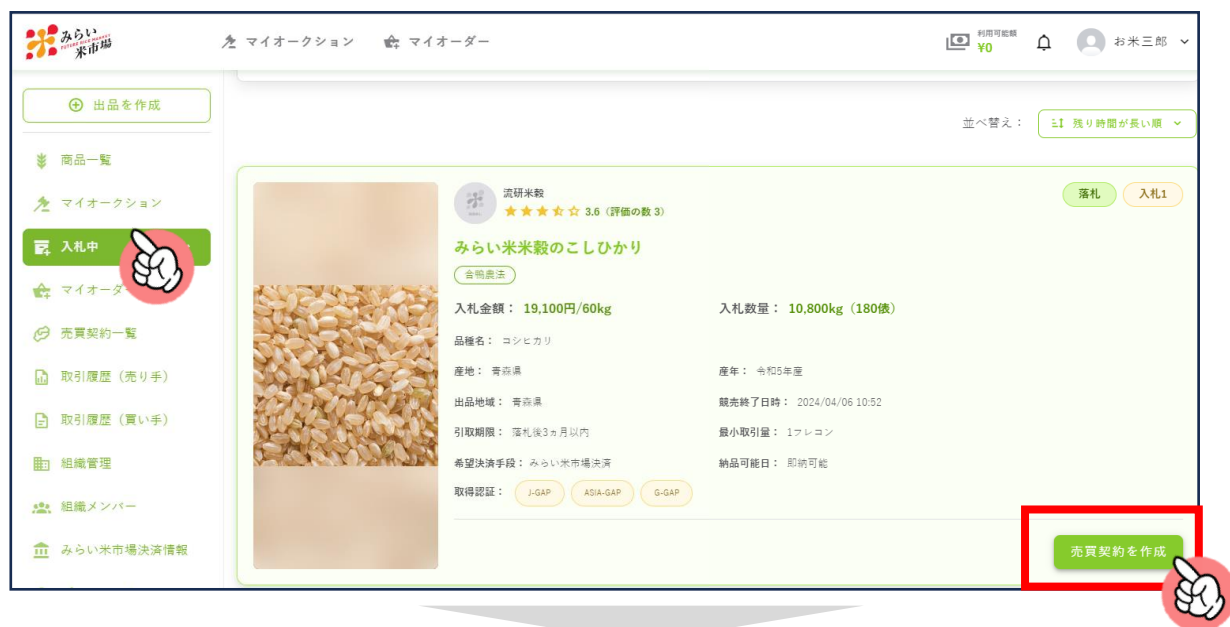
みらい米市場 FUTURE RICE MARKET

マイオークション　マイオーダー

利用可能額 ¥0

お米三郎

出品を作成

商品一覧

マイオークション

入札中

マイオーダー

売買契約一覧

取引履歴（売り手）

取引履歴（買い手）

組織管理

組織メンバー

みらい米市場決済情報

並べ替え：　残り時間が長い順

流研米穀
3.6（評価の数 3）

落札　入札1

みらい米米穀のこしひかり

合鴨農法

入札金額： 19,100円/60kg

入札数量： 10,800kg（180俵）

品種名： コシヒカリ

産地： 青森県

産年： 令和5年度

出品地域： 青森県

競売終了日時： 2024/04/06 10:52

引取期限： 落札後3ヵ月以内

最小取引量： 1フレコン

希望決済手段： みらい米市場決済

納品可能日： 即納可能

取得認証： J-GAP　ASIA-GAP　G-GAP

売買契約を作成